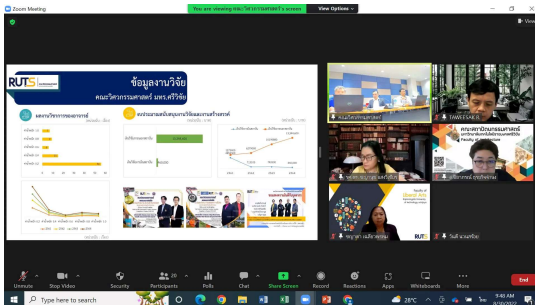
Zoom Meeting

You are viewing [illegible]'s screen

View Options

View

RUTS

ข้อมูลงานวิจัย

คณะวิศวกรรมศาสตร์ มทร.ศรีวิชัย

TAWEESAK R.

คณะศาสตร์และ

Faculty of

Unmute

Stop Video

Security

Participants 20

Polls

Chat

Share Screen

Record

Reactions

Apps

Whiteboards

More

End

Type here to search

28°C

9:40 AM